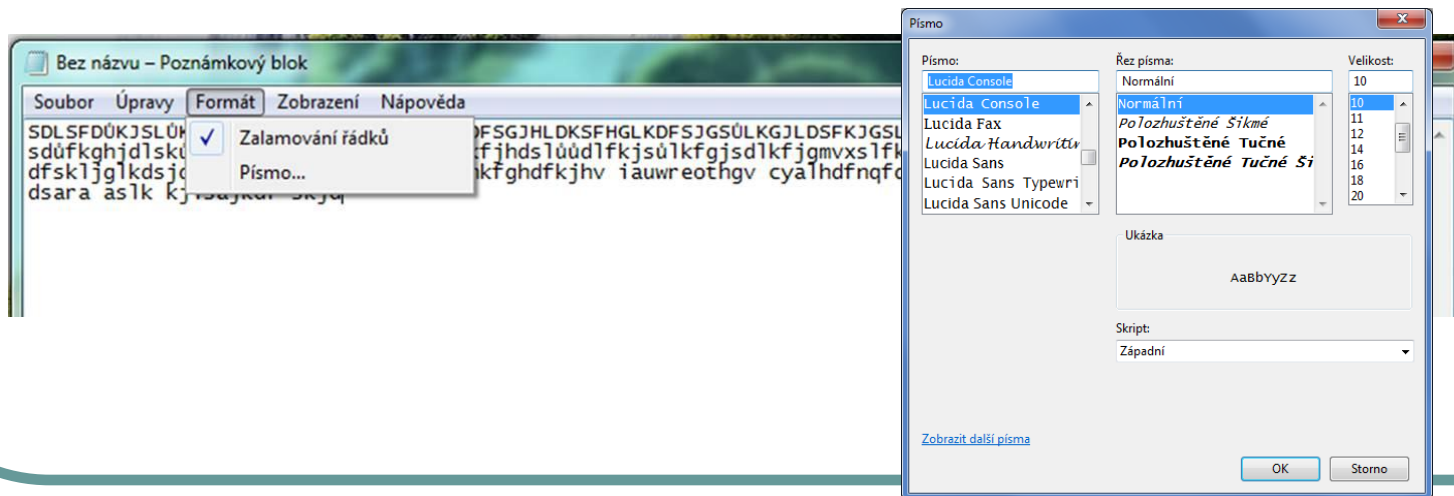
Bez názvu – Poznámkový blok

Soubor Úpravy Formát Zobrazení Nápověda

Zalamování řádků
Písmo...

SDLSFDŮKJSLŮK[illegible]DFSGJHLDKSFHGLKDFSJGSŮLKGJLDSFKJGSL
sdůfkghjdlsků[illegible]fjhdslůůdlfkjsůlkfgjsdlkfjgmvxslfk
dfskljglkdsjc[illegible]kfghdfkjhv iauwreothgv cyalhdfnqfc
dsara aslk kj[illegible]skjq

Písmo

Písmo:
Lucida Console
Lucida Console
Lucida Fax
Lucida Handwritin
Lucida Sans
Lucida Sans Typewri
Lucida Sans Unicode

Řez písma:
Normální
Normální
Polozhuštěné Šikmé
Polozhuštěné Tučné
Polozhuštěné Tučné Ši

Velikost:
10
10
11
12
14
16
18
20

Ukázka
AaBbYyZz

Skript:
Západní

Zobrazit další písma

OK
Storno